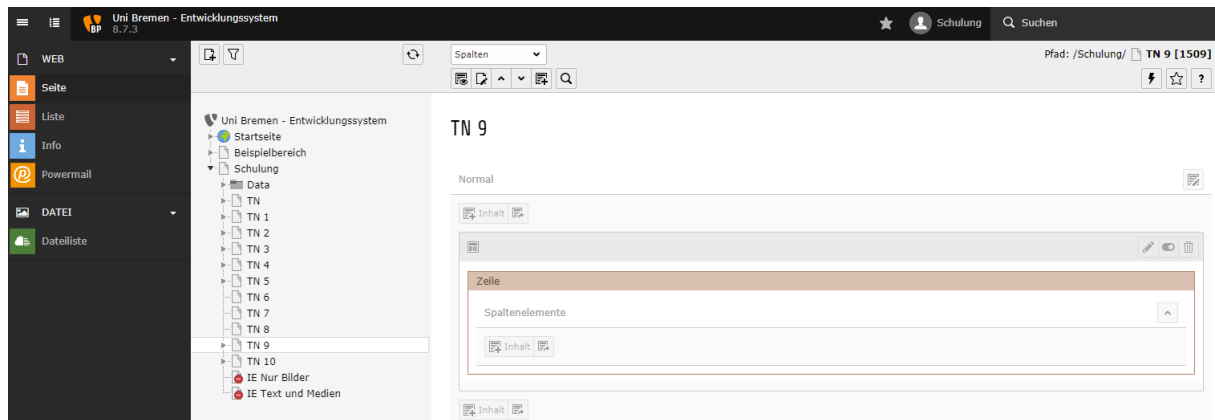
Uni Bremen - Entwicklungssystem
8.7.3

Schulung
Suchen

WEB
Seite
Liste
Info
Powermail
DATEI
Dateiliste

Spalten

Pfad: /Schulung/ TN 9 [1509]

Uni Bremen - Entwicklungssystem
Startseite
Beispielbereich
Schulung
Data
TN
TN 1
TN 2
TN 3
TN 4
TN 5
TN 6
TN 7
TN 8
TN 9
TN 10
IE Nur Bilder
IE Text und Medien

TN 9

Normal

Inhalt

Zeile

Spaltenelemente

Inhalt

Inhalt